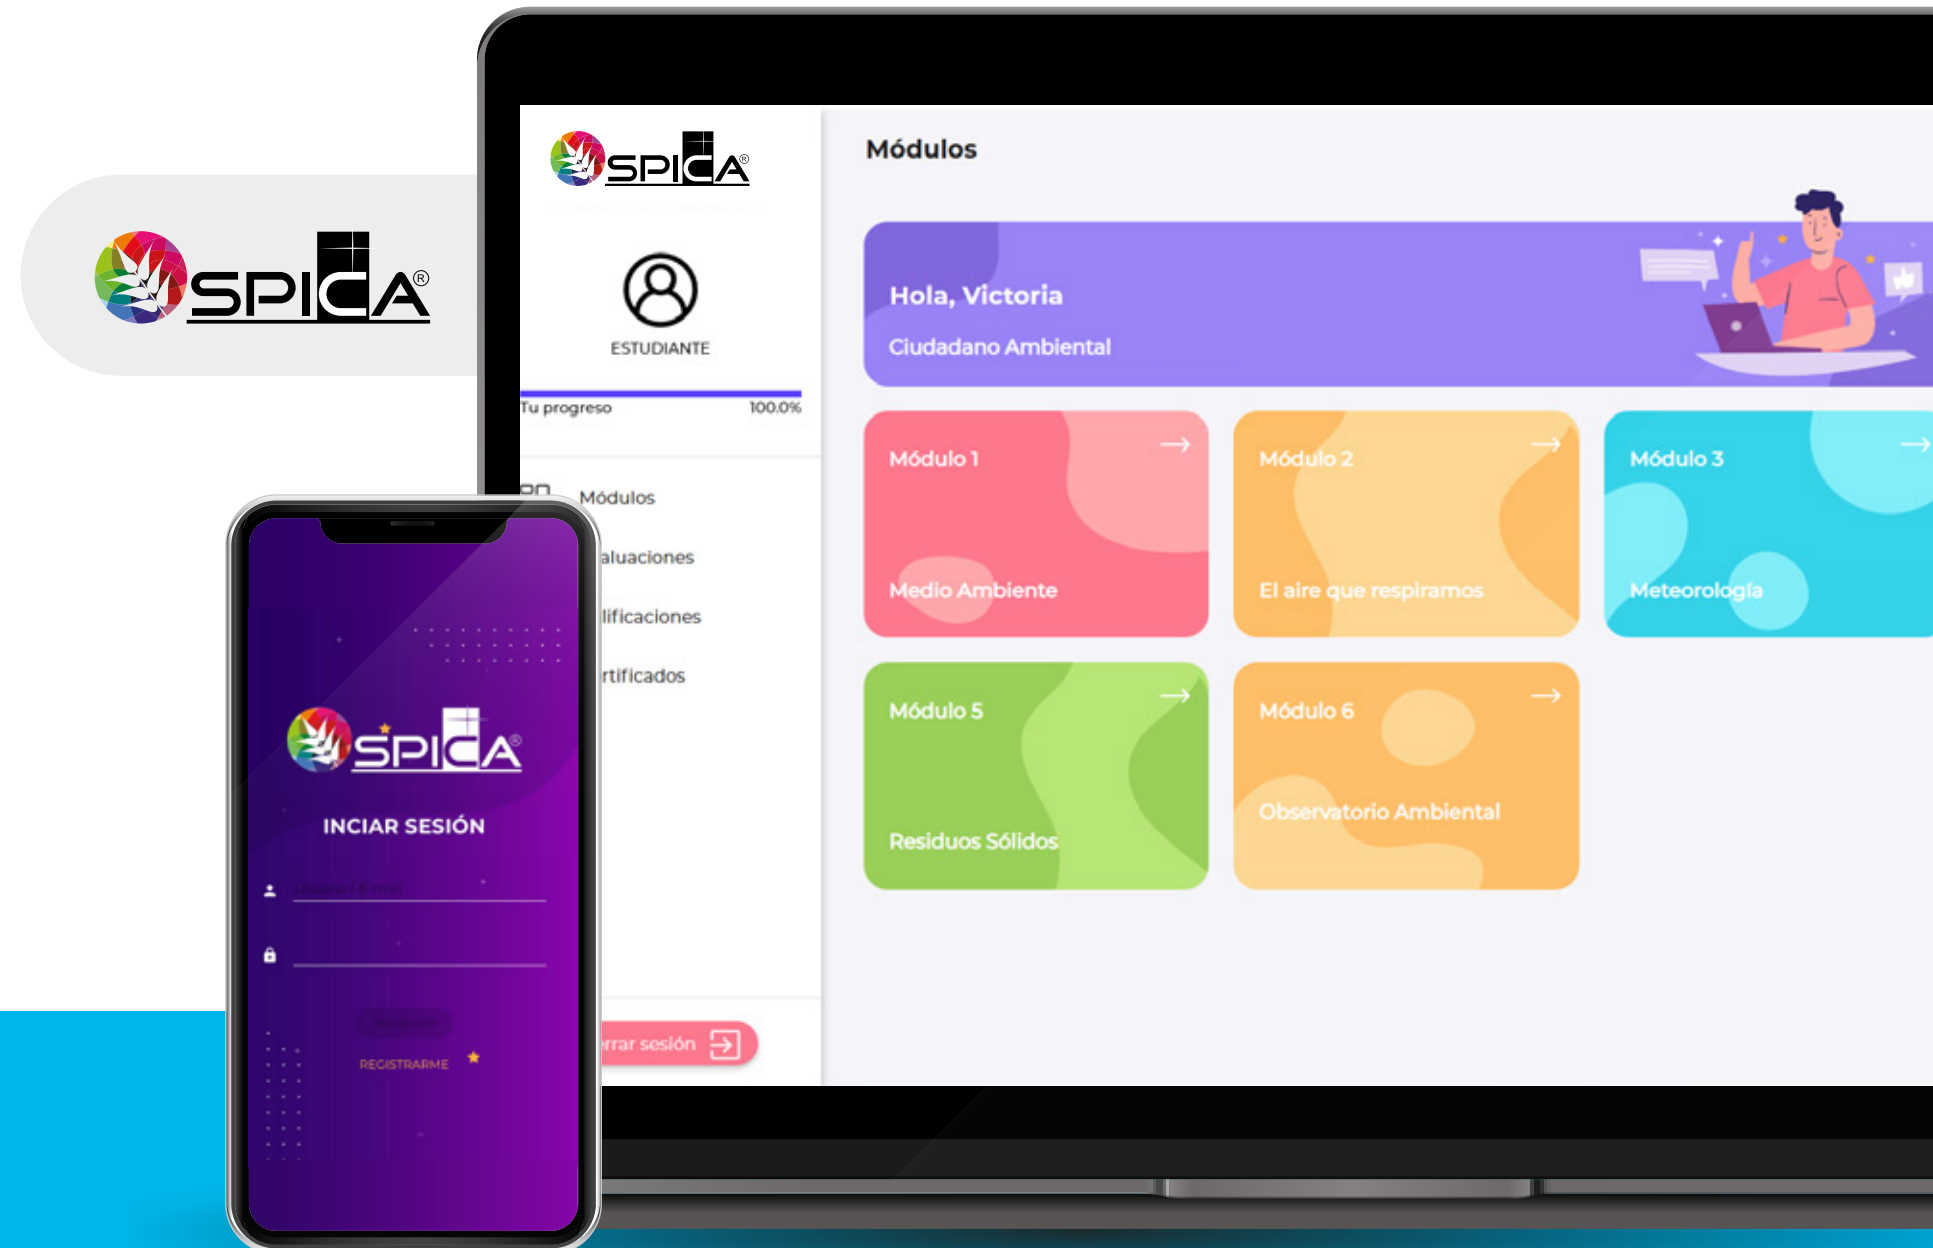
SPICA®

SPICA®

ESTUDIANTE

Tu progreso 100.0%

Módulos

aluaciones

lificaciones

rtificados

rrar sesión

Módulos

Hola, Victoria

Ciudadano Ambiental

Módulo 1

Medio Ambiente

Módulo 2

El aire que respiramos

Módulo 3

Meteorología

Módulo 5

Residuos Sólidos

Módulo 6

Observatorio Ambiental

SPICA®

INCIAR SESIÓN

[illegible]

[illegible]

REGISTRARME